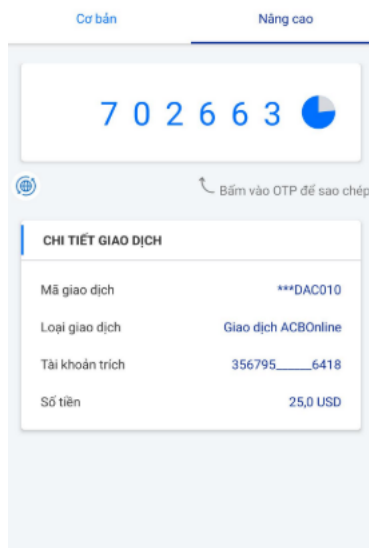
Cơ bản

Nâng cao

702663

Bấm vào OTP để sao chép

CHI TIẾT GIAO DỊCH

| | |
|---|---|
| Mã giao dịch | ***DAC010 |
| Loại giao dịch | Giao dịch ACBOnline |
| Tài khoản trích | 356795_____6418 |
| Số tiền | 25,0 USD |